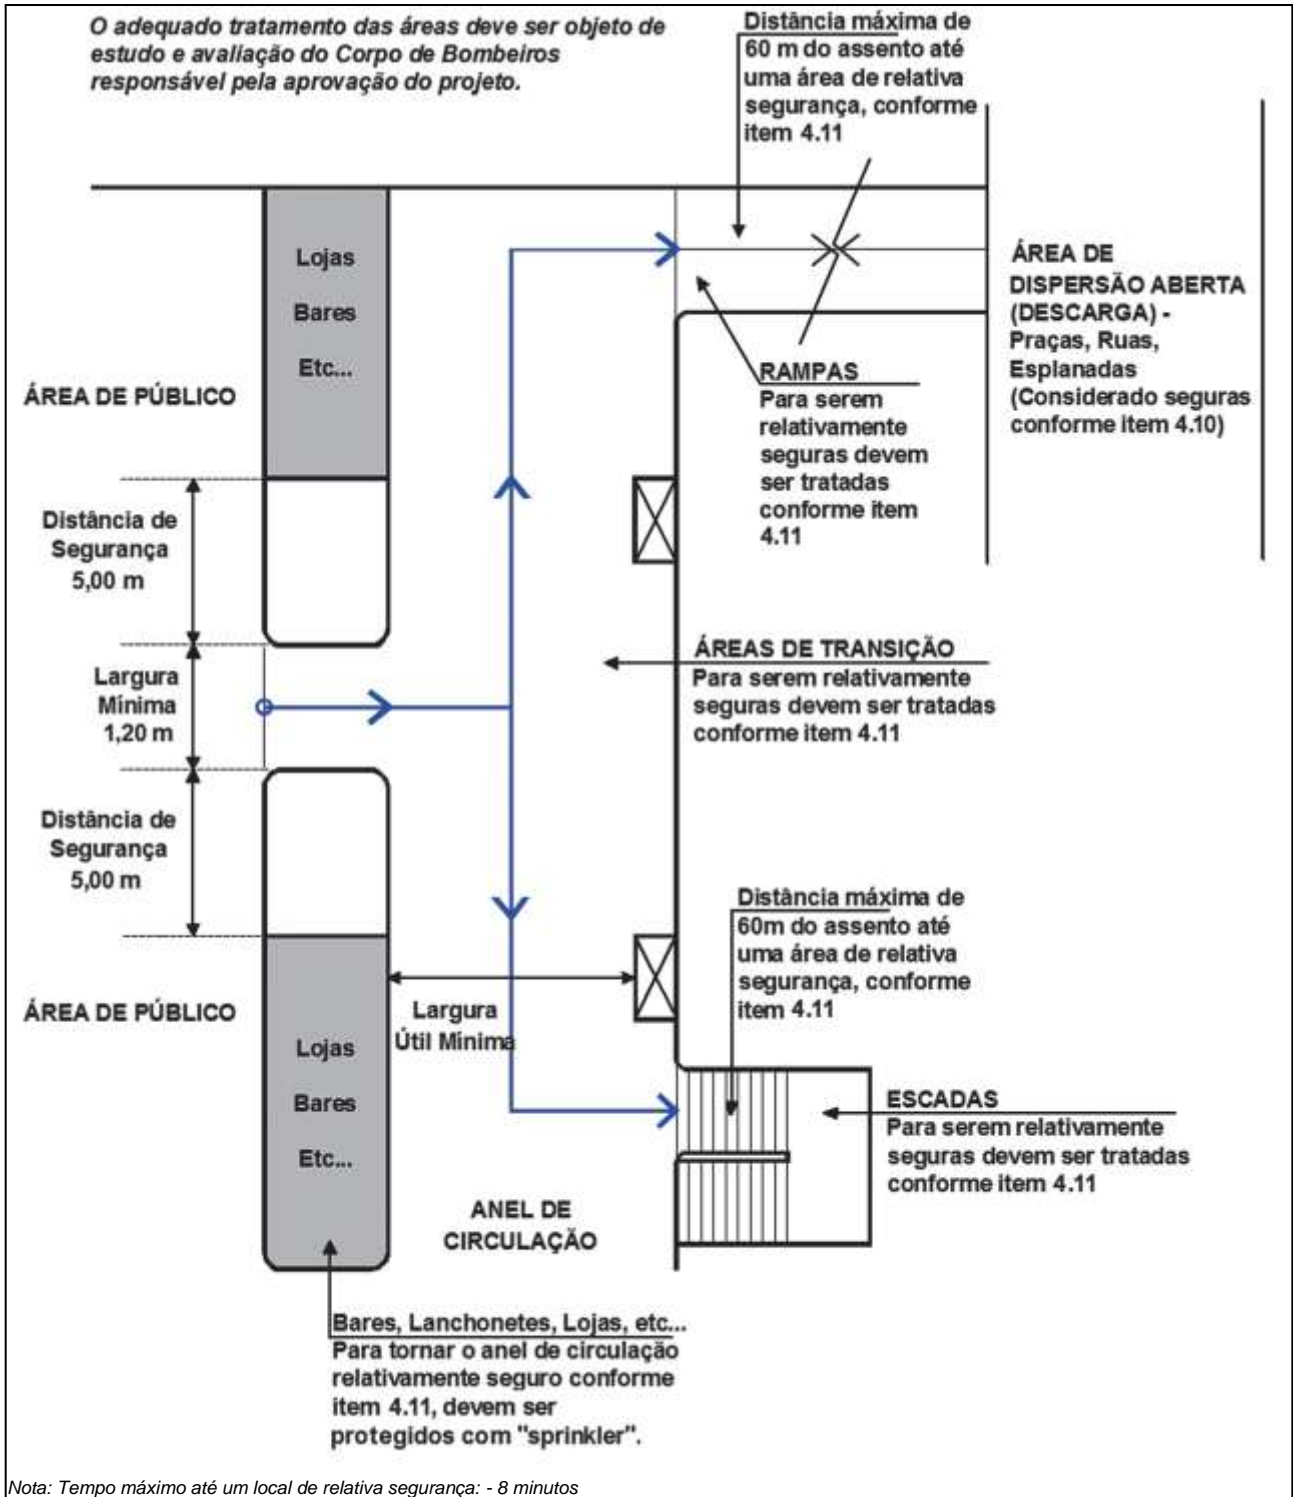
O adequado tratamento das áreas deve ser objeto de estudo e avaliação do Corpo de Bombeiros responsável pela aprovação do projeto.

Distância máxima de 60 m do assento até uma área de relativa segurança, conforme item 4.11

Lojas
Bares
Etc...

ÁREA DE PÚBLICO

ÁREA DE DISPERSÃO ABERTA (DESCARGA) - Praças, Ruas, Esplanadas (Considerado seguras conforme item 4.10)

RAMPAS
Para serem relativamente seguras devem ser tratadas conforme item 4.11

Distância de Segurança 5,00 m

Largura Mínima 1,20 m

ÁREAS DE TRANSIÇÃO
Para serem relativamente seguras devem ser tratadas conforme item 4.11

Distância de Segurança 5,00 m

Distância máxima de 60m do assento até uma área de relativa segurança, conforme item 4.11

ÁREA DE PÚBLICO

Lojas
Bares
Etc...

Largura Útil Mínima

ESCADAS
Para serem relativamente seguras devem ser tratadas conforme item 4.11

ANEL DE CIRCULAÇÃO

Bares, Lanchonetes, Lojas, etc...
Para tornar o anel de circulação relativamente seguro conforme item 4.11, devem ser protegidos com "sprinkler".

Nota: Tempo máximo até um local de relativa segurança: - 8 minutos